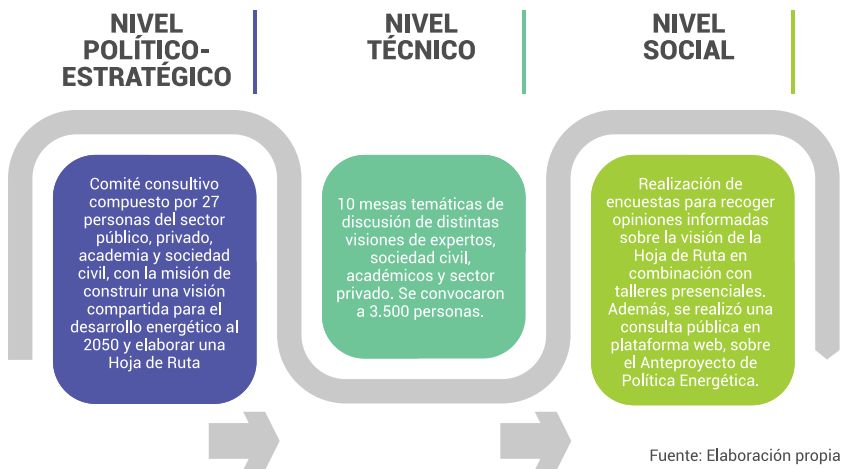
NIVEL POLÍTICO-ESTRATÉGICO

NIVEL TÉCNICO

NIVEL SOCIAL

Comité consultivo compuesto por 27 personas del sector público, privado, academia y sociedad civil, con la misión de construir una visión compartida para el desarrollo energético al 2050 y elaborar una Hoja de Ruta

10 mesas temáticas de discusión de distintas visiones de expertos, sociedad civil, académicos y sector privado. Se convocaron a 3.500 personas.

Realización de encuestas para recoger opiniones informadas sobre la visión de la Hoja de Ruta en combinación con talleres presenciales. Además, se realizó una consulta pública en plataforma web, sobre el Anteproyecto de Política Energética.

Fuente: Elaboración propia